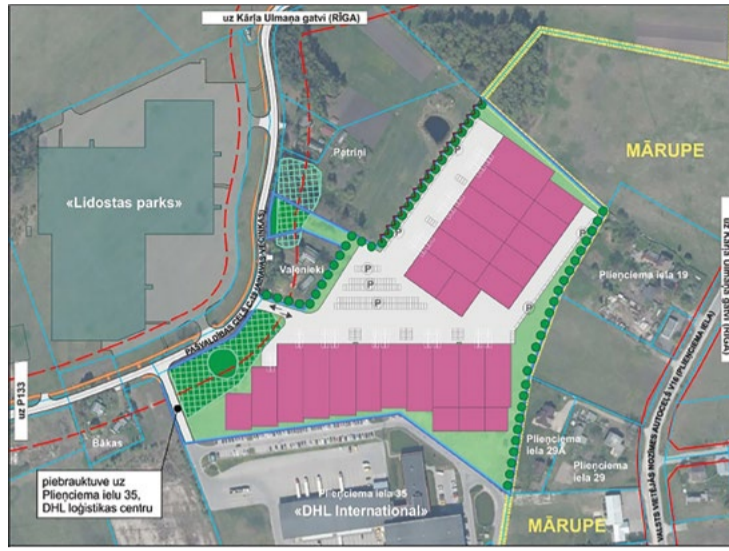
uz Kārļa Ulmaņa gatvi (RĪGA)

MĀRUPE

Pētriņi

«Lidostas parks»

PAŠVALDĪBAS CEĻŠ (SKANGAĻU IELA)

Valenieki

P

P

P

P

Plienciema iela 19

uz P133

Bākas

piebrauktuve uz Plienciema ielu 35, DHL loģistikas centru

Plienciema iela 29A

Plienciema iela 29

Plienciema iela 35

«DHL International»

VALSTS VIETĒJĀS NOZĪMES AUTOCEĻŠ V16 (PLIENCIEMA IELA)

uz Ulmaņa gatvi (RĪGA)

MĀRUPE